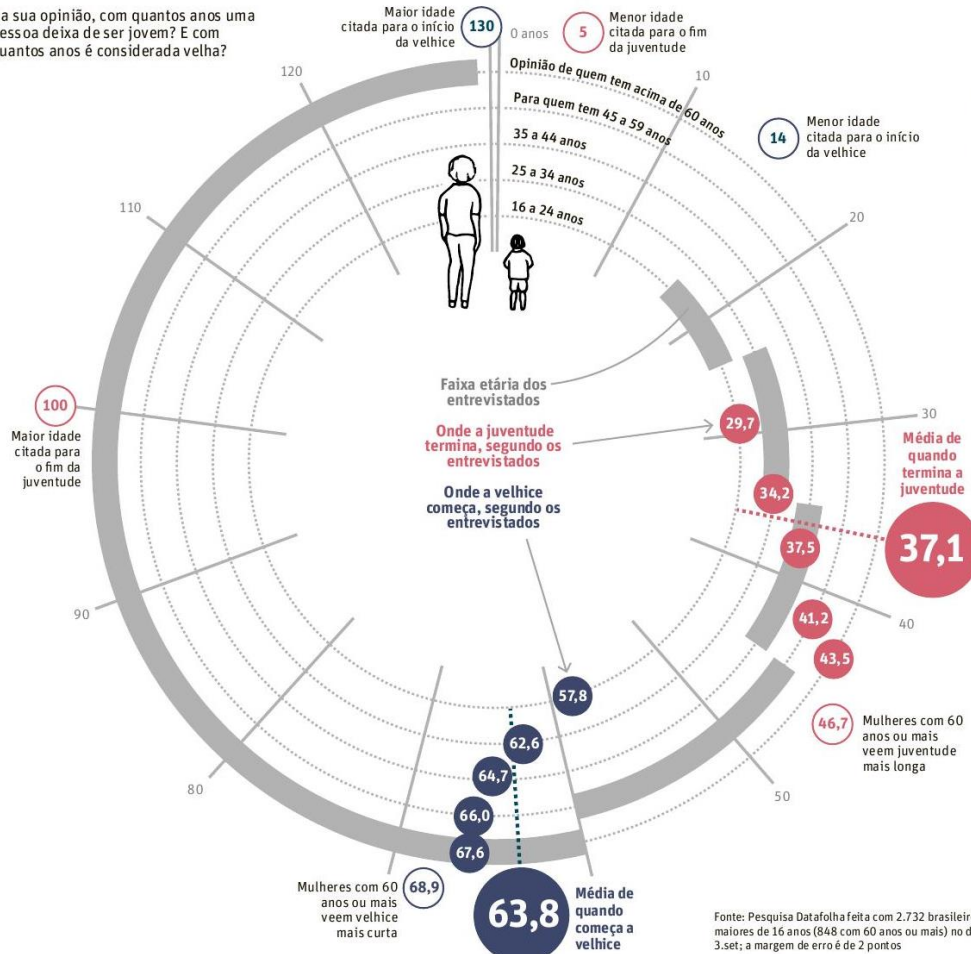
a sua opinião, com quantos anos uma essoa deixa de ser jovem? E com uantos anos é considerada velha?

Maior idade citada para o início da velhice
130
0 anos
5
Menor idade citada para o fim da juventude

Opinião de quem tem acima de 60 anos
Para quem tem 45 a 59 anos
35 a 44 anos
25 a 34 anos
16 a 24 anos

10
14
Menor idade citada para o início da velhice

120
110
20

Faixa etária dos entrevistados

100
Maior idade citada para o fim da juventude

Onde a juventude termina, segundo os entrevistados
29,7
30
Média de quando termina a juventude

Onde a velhice começa, segundo os entrevistados
34,2
37,5
37,1

90
41,2
40
43,5

57,8
62,6
64,7
46,7
Mulheres com 60 anos ou mais veem juventude mais longa

80
66,0
67,6
50

Mulheres com 60 anos ou mais veem velhice mais curta
68,9
63,8
Média de quando começa a velhice

Fonte: Pesquisa Datafolha feita com 2.732 brasileir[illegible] maiores de 16 anos (848 com 60 anos ou mais) no d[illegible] 3.set; a margem de erro é de 2 pontos